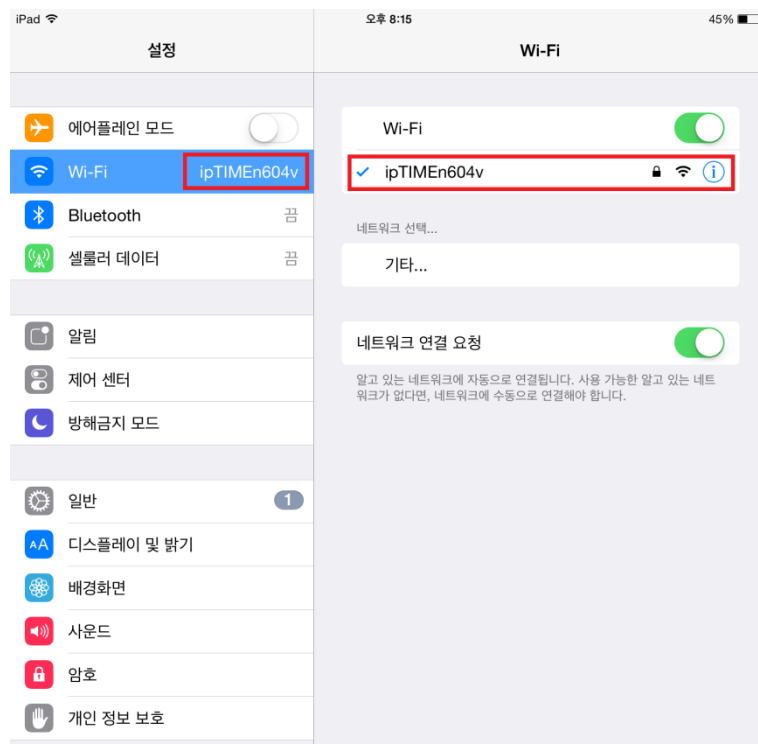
iPad
오후 8:15
45%

설정

에어플레인 모드
Wi-Fi ipTIMEn604v
Bluetooth 끔
셀룰러 데이터 끔

알림
제어 센터
방해금지 모드

일반 1
디스플레이 및 밝기
배경화면
사운드
암호
개인 정보 보호

Wi-Fi

Wi-Fi
✓ ipTIMEn604v

네트워크 선택...
기타...

네트워크 연결 요청
알고 있는 네트워크에 자동으로 연결됩니다. 사용 가능한 알고 있는 네트워크가 없다면, 네트워크에 수동으로 연결해야 합니다.